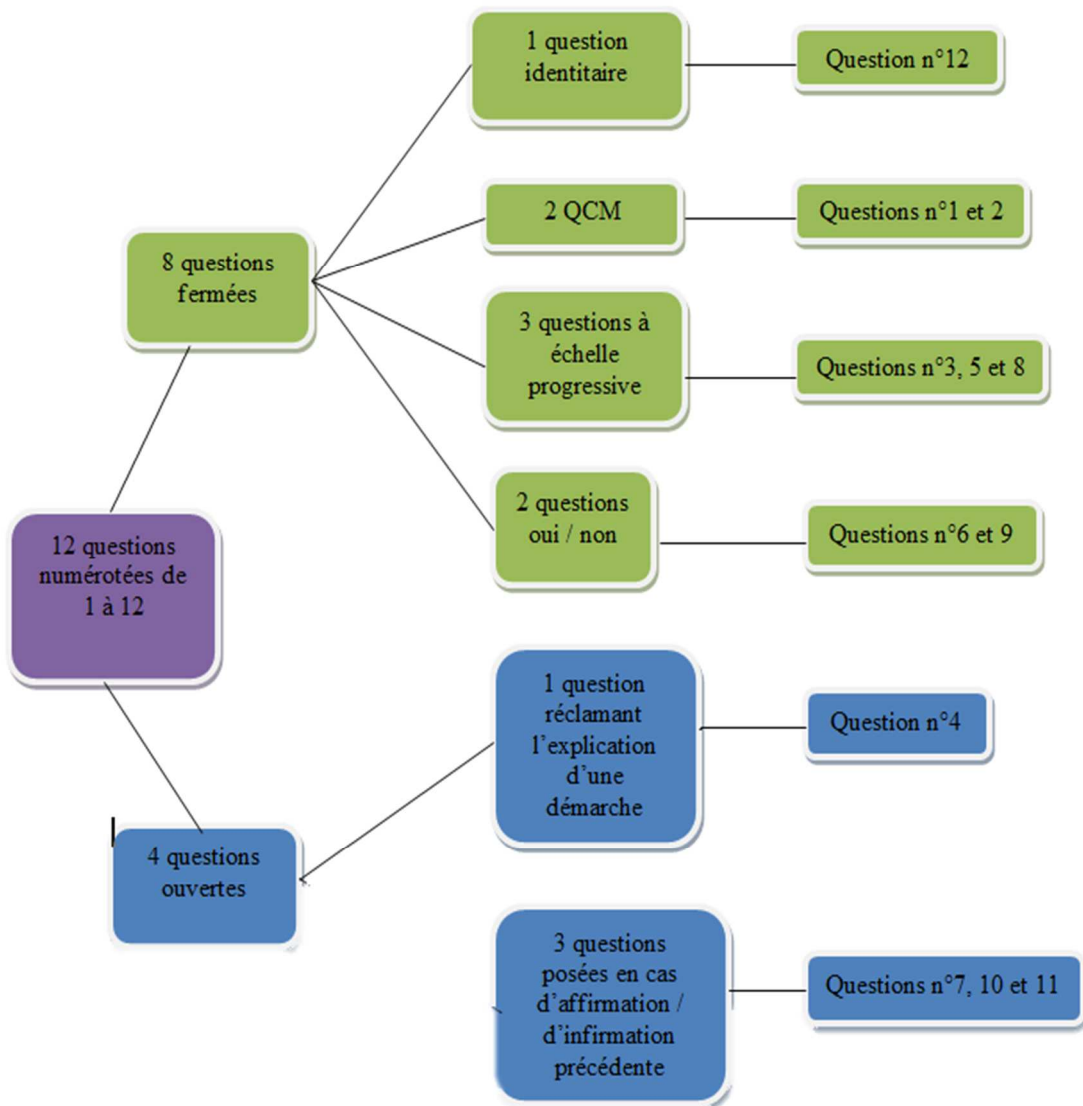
12 questions numérotées de 1 à 12

8 questions fermées

1 question identitaire

Question n°12

2 QCM

Questions n°1 et 2

3 questions à échelle progressive

Questions n°3, 5 et 8

2 questions oui / non

Questions n°6 et 9

4 questions ouvertes

1 question réclamant l'explication d'une démarche

Question n°4

3 questions posées en cas d'affirmation / d'infirmation précédente

Questions n°7, 10 et 11